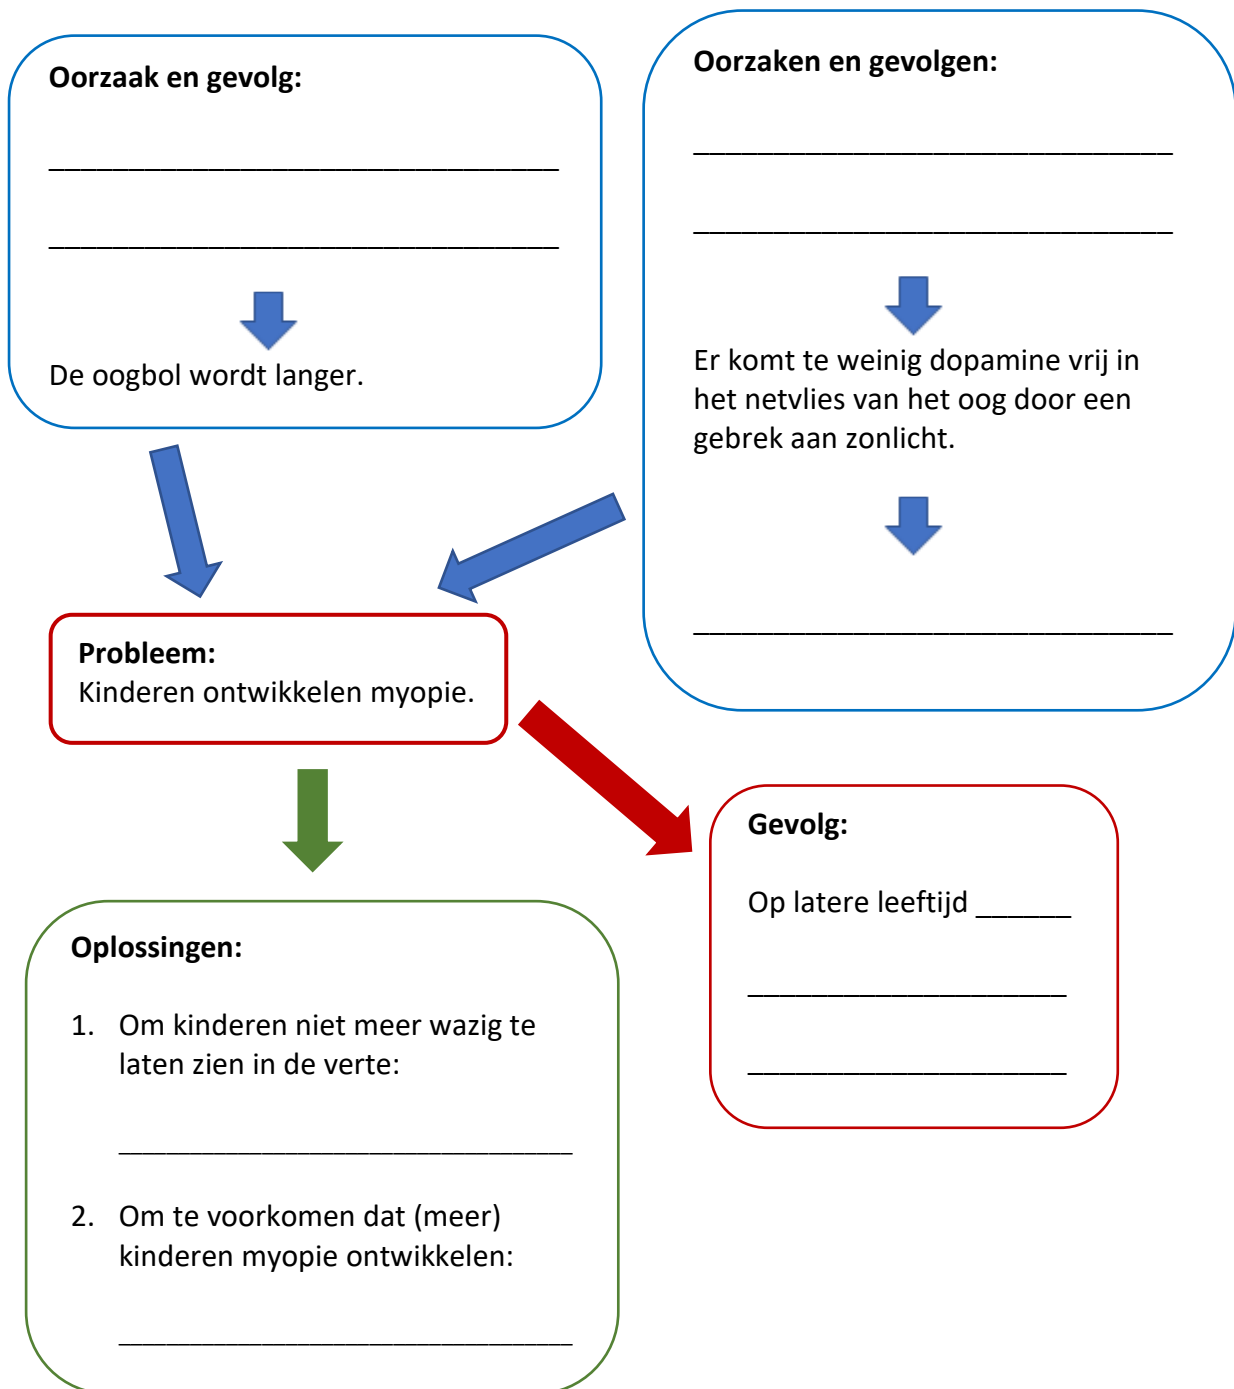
**Oorzaak en gevolg:**

________________________________

________________________________

De oogbol wordt langer.

**Oorzaken en gevolgen:**

______________________________

______________________________

Er komt te weinig dopamine vrij in het netvlies van het oog door een gebrek aan zonlicht.

______________________________

**Probleem:**
Kinderen ontwikkelen myopie.

**Gevolg:**

Op latere leeftijd ______

____________________

____________________

**Oplossingen:**

1. Om kinderen niet meer wazig te laten zien in de verte:

_____________________________

2. Om te voorkomen dat (meer) kinderen myopie ontwikkelen:

_____________________________